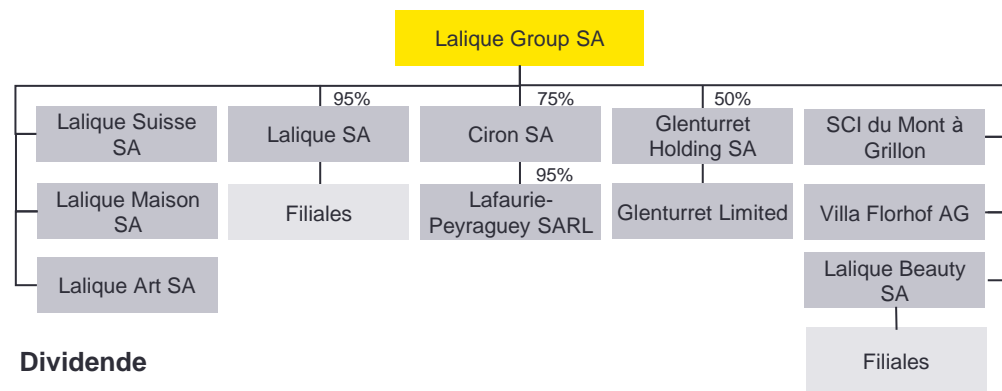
Lalique Group SA

Lalique Suisse SA

Lalique Maison SA

Lalique Art SA

95%

Lalique SA

Filiales

75%

Ciron SA

95%

Lafaurie-Peyraguey SARL

50%

Glenturret Holding SA

Glenturret Limited

SCI du Mont à Grillon

Villa Florhof AG

Lalique Beauty SA

Filiales

Dividende